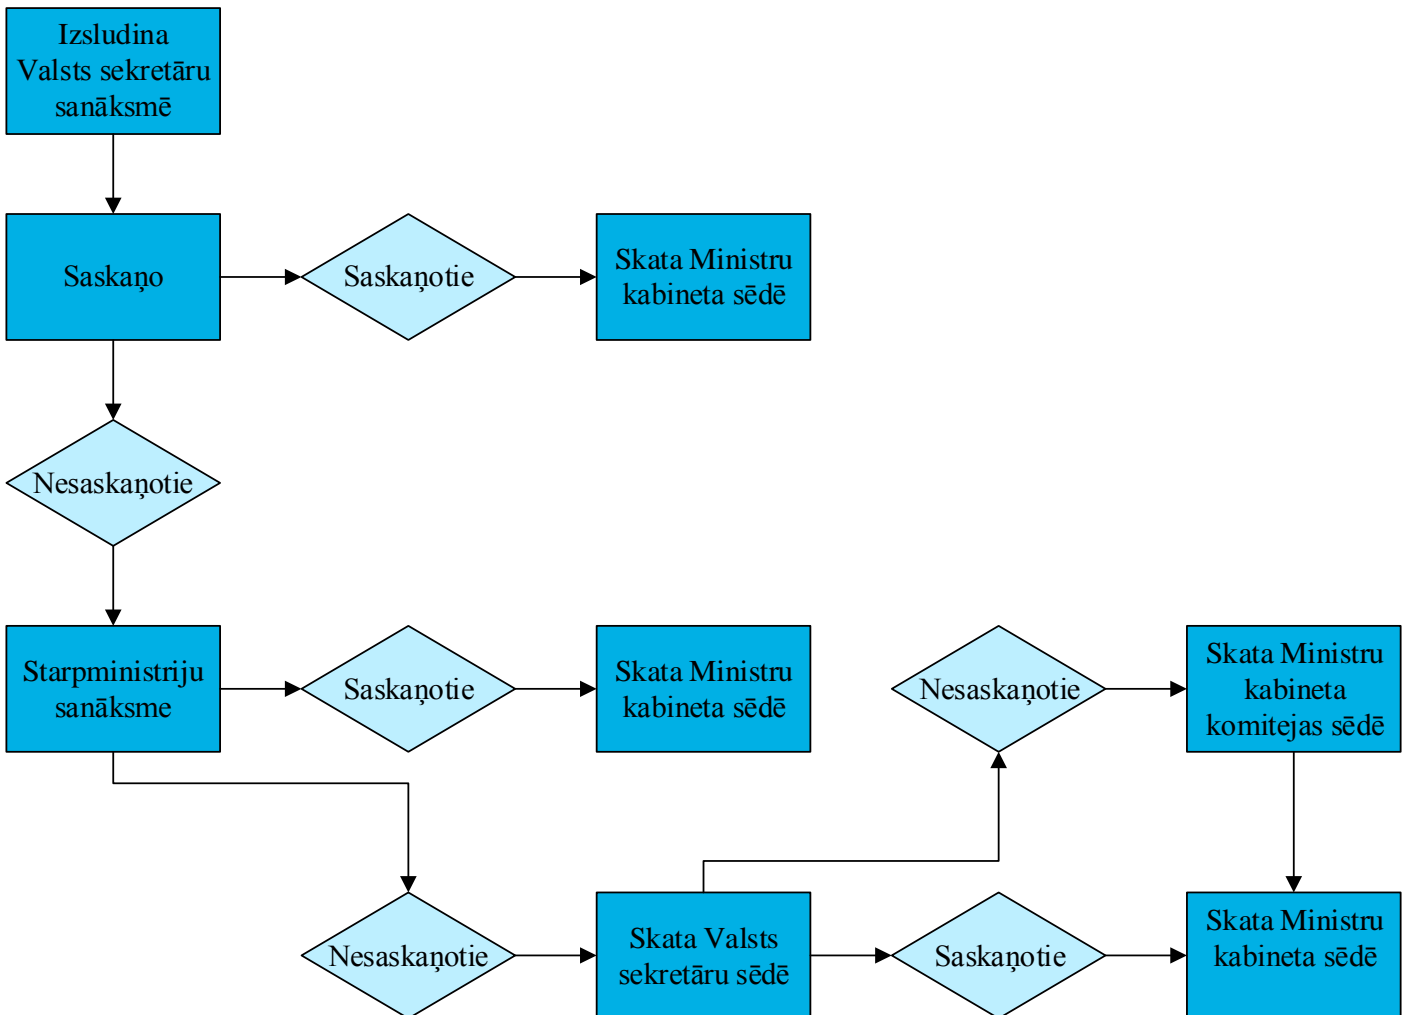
Izsludina Valsts sekretāru sanāksmē

Saskaņo

Saskaņotie

Skata Ministru kabineta sēdē

Nesaskaņotie

Starpministriju sanāksme

Saskaņotie

Skata Ministru kabineta sēdē

Nesaskaņotie

Skata Ministru kabineta komitejas sēdē

Nesaskaņotie

Skata Valsts sekretāru sēdē

Saskaņotie

Skata Ministru kabineta sēdē